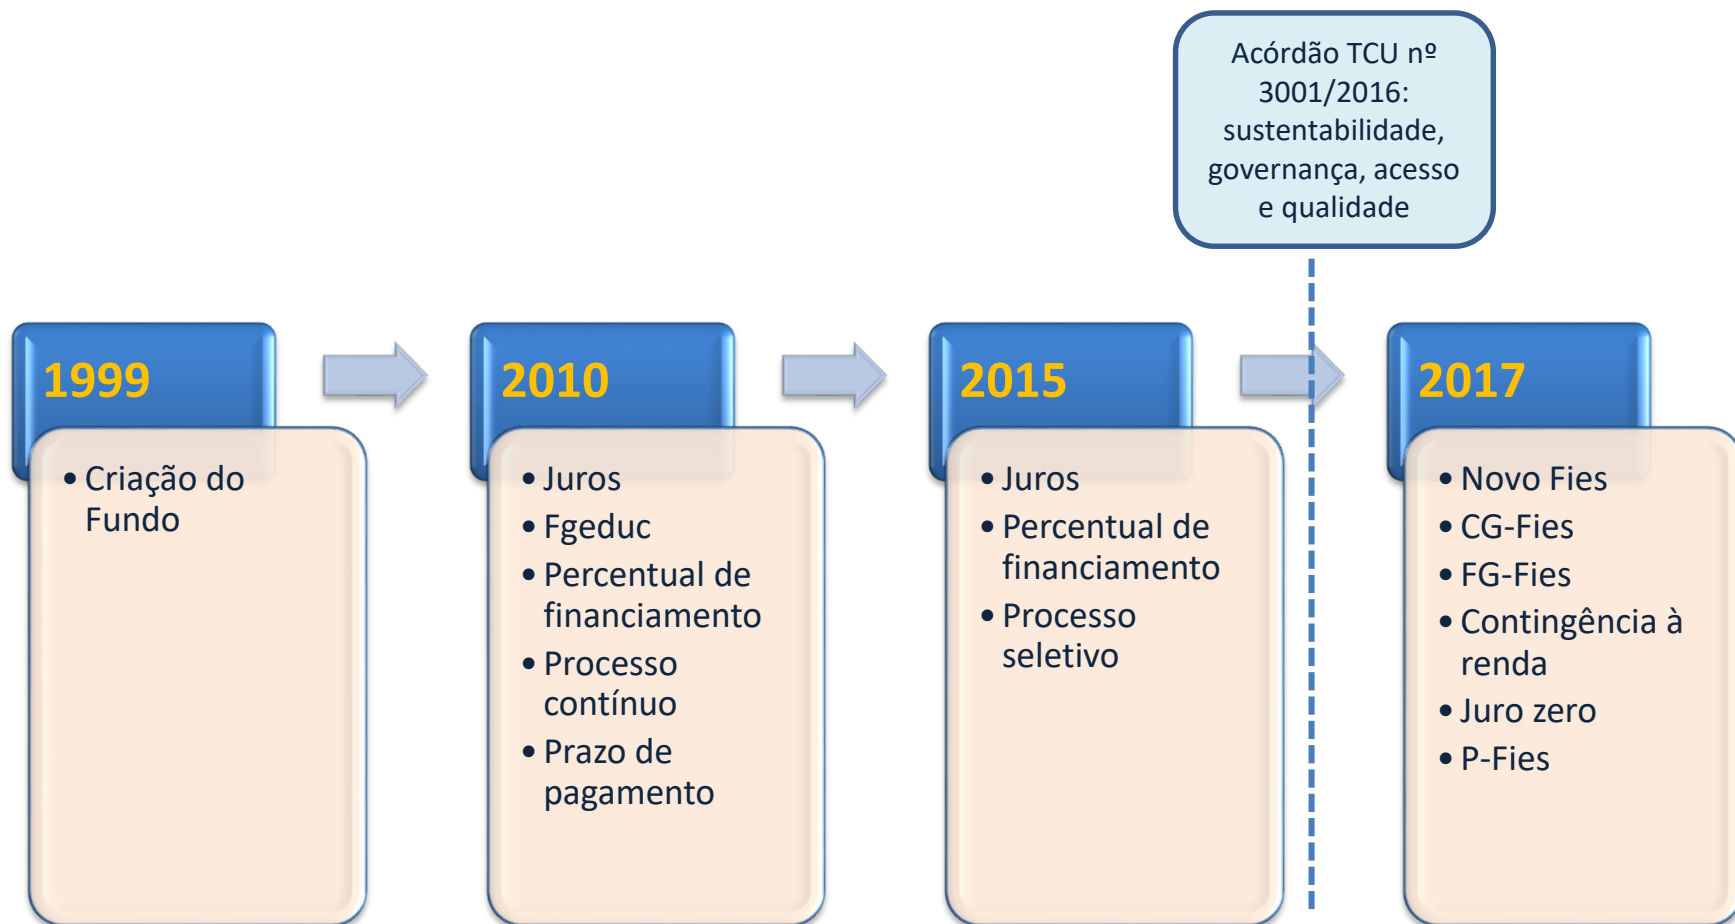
Acórdão TCU nº 3001/2016: sustentabilidade, governança, acesso e qualidade

1999

• Criação do Fundo

2010

• Juros
• Fgeduc
• Percentual de financiamento
• Processo contínuo
• Prazo de pagamento

2015

• Juros
• Percentual de financiamento
• Processo seletivo

2017

• Novo Fies
• CG-Fies
• FG-Fies
• Contingência à renda
• Juro zero
• P-Fies